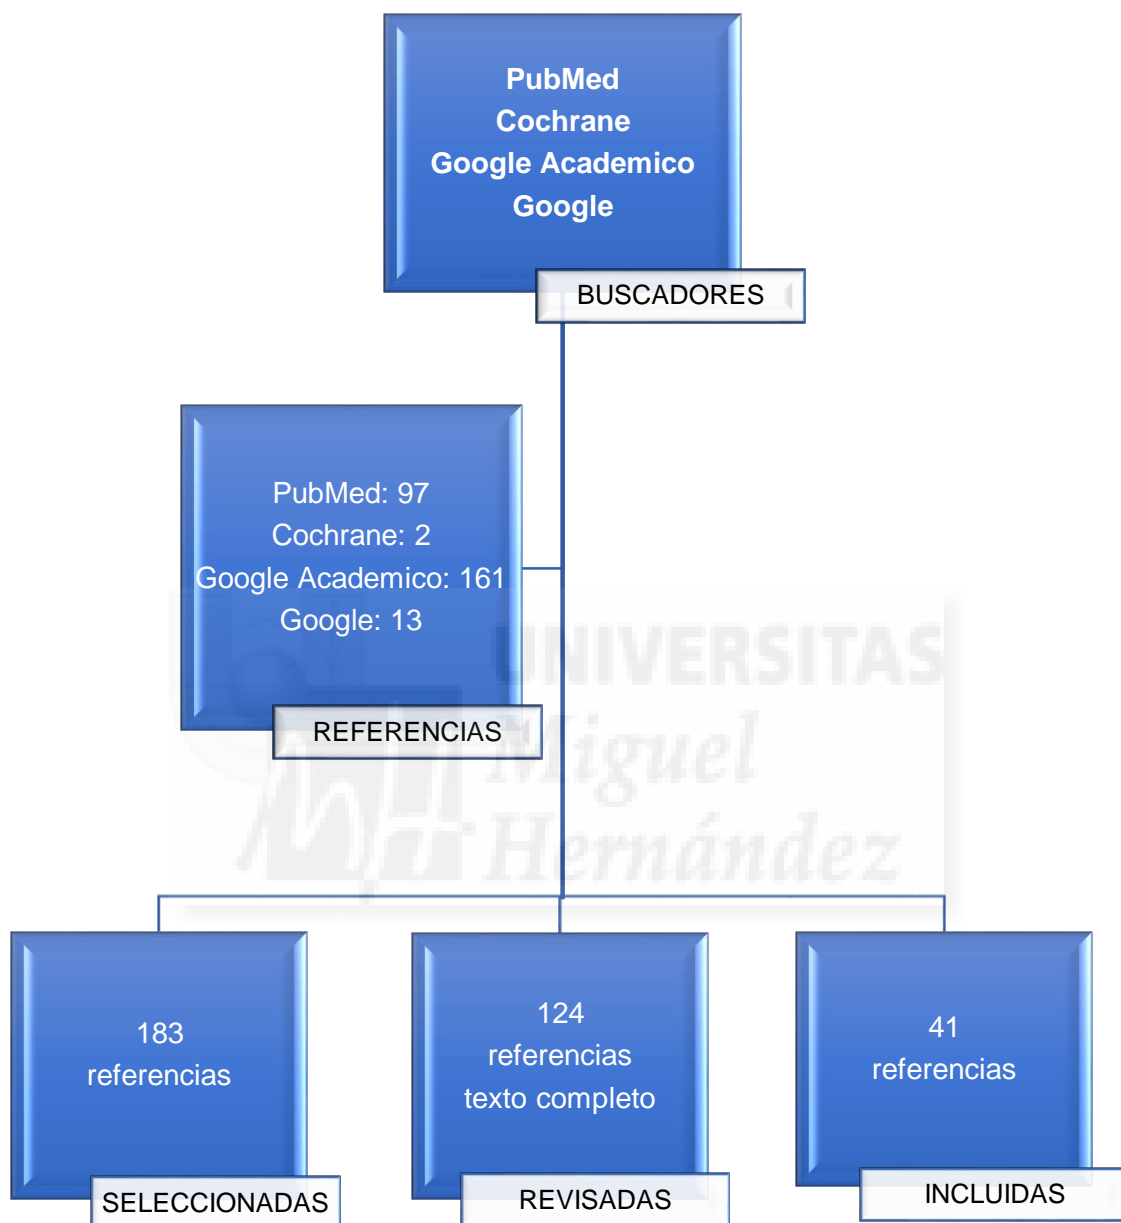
PubMed
Cochrane
Google Academico
Google

BUSCADORES

PubMed: 97
Cochrane: 2
Google Academico: 161
Google: 13

REFERENCIAS

UNIVERSITAS Miguel Hernández

183
referencias

SELECCIONADAS

124
referencias
texto completo

REVISADAS

41
referencias

INCLUIDAS